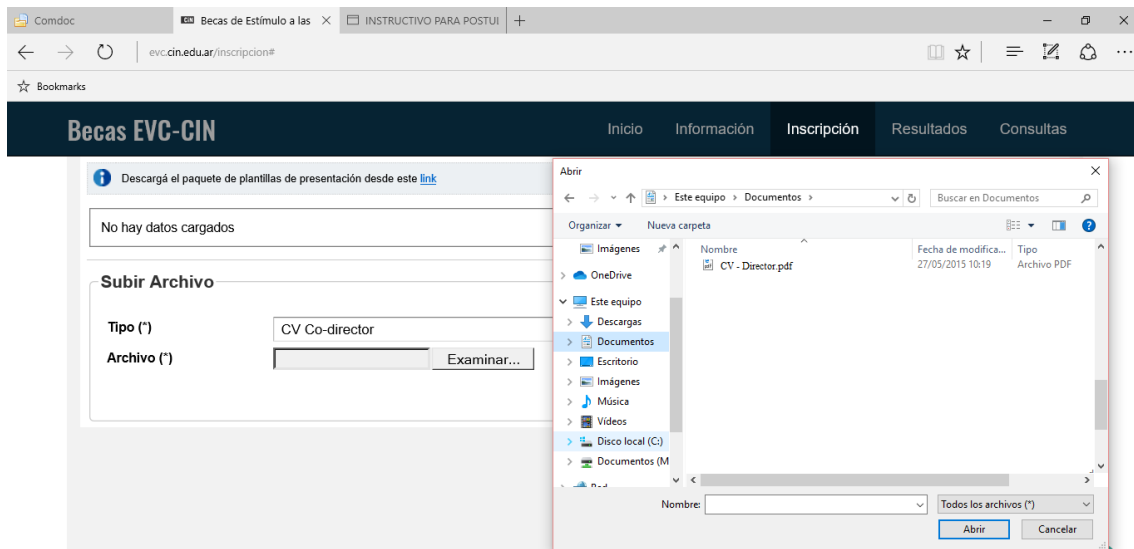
Comdoc
Becas de Estímulo a las
INSTRUCTIVO PARA POSTUI
evc.cin.edu.ar/inscripcion#
Bookmarks

Becas EVC-CIN
Inicio Información Inscripción Resultados Consultas

Descargá el paquete de plantillas de presentación desde este link

No hay datos cargados

Subir Archivo

Tipo (*) CV Co-director
Archivo (*) Examinar...

Abrir
Este equipo › Documentos ›
Buscar en Documentos
Organizar ▾ Nueva carpeta
Imágenes
OneDrive
Este equipo
Descargas
Documentos
Escritorio
Imágenes
Música
Vídeos
Disco local (C:)
Documentos (M
Red

| Nombre | Fecha de modifica... | Tipo |
|---|---|---|
| CV - Director.pdf | 27/05/2015 10:19 | Archivo PDF |

Nombre:
Todos los archivos (*)
Abrir
Cancelar